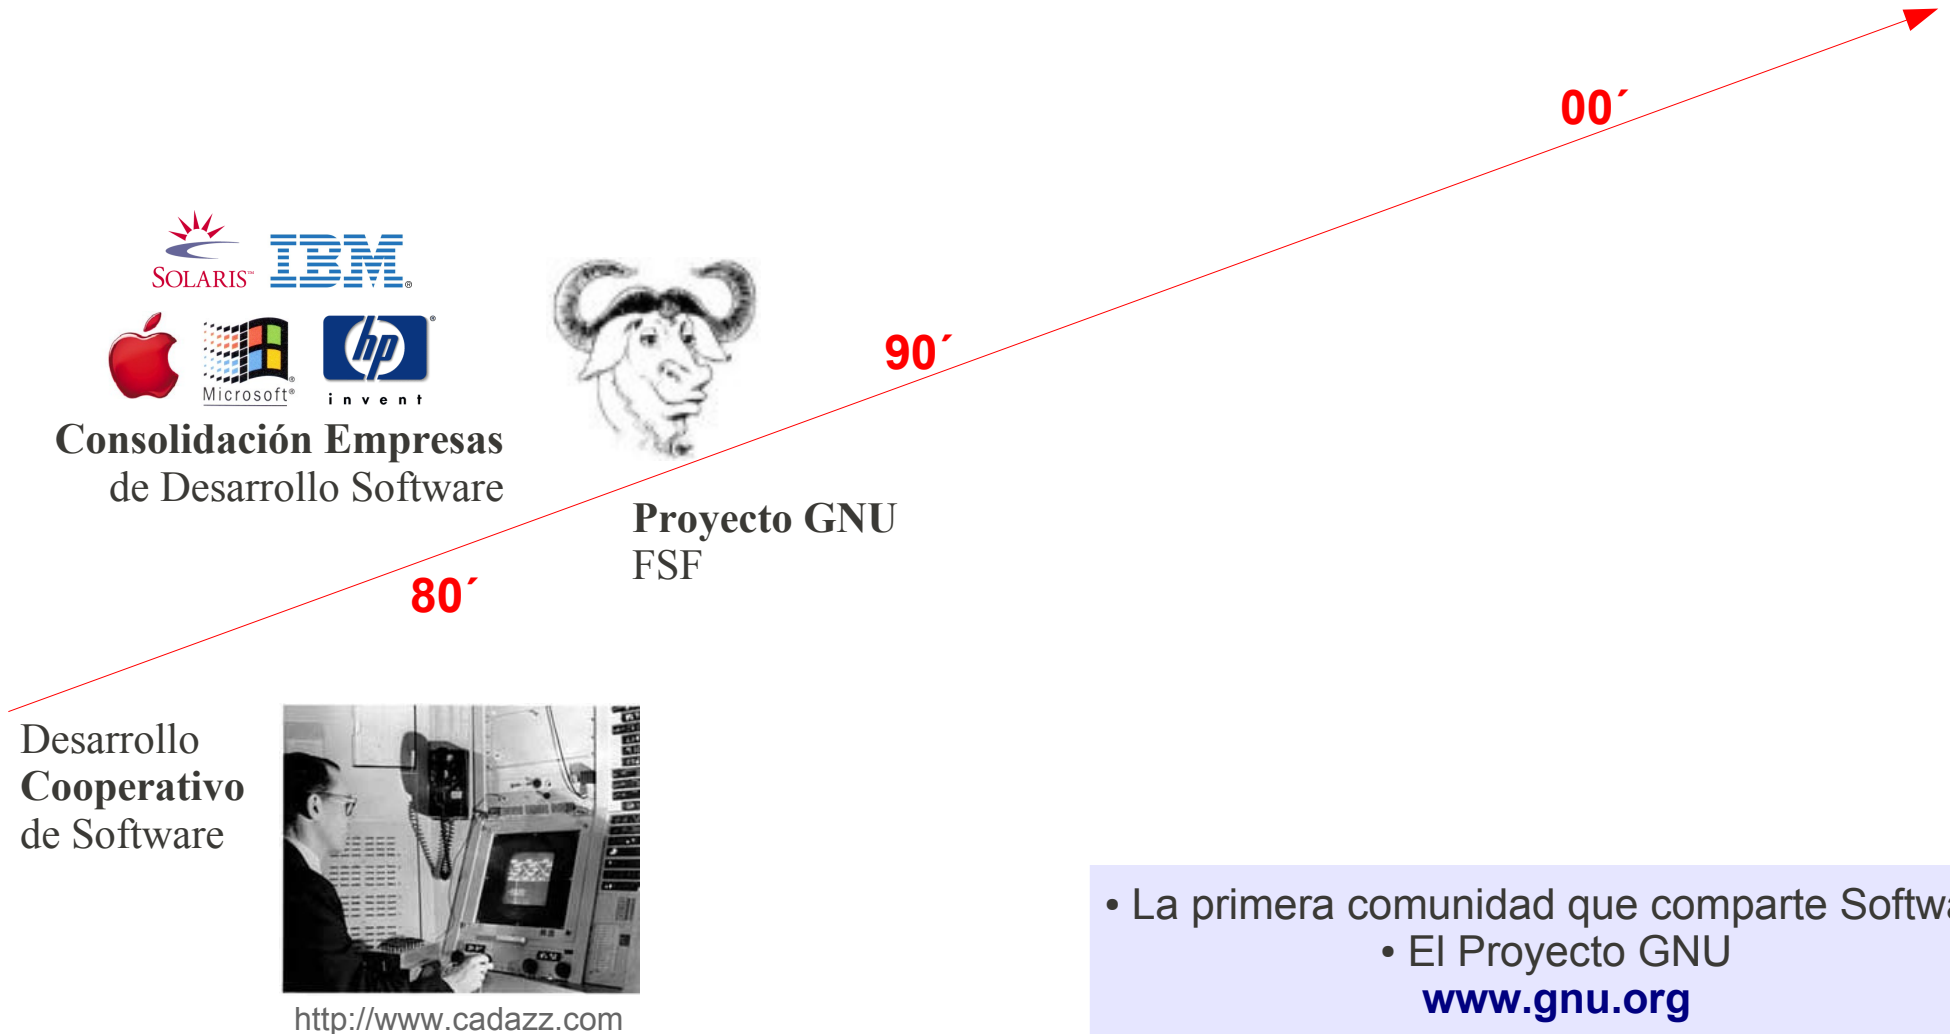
00´

SOLARIS IBM

Microsoft

hp invent

Consolidación Empresas de Desarrollo Software

90´

Proyecto GNU
FSF

80´

Desarrollo Cooperativo de Software

http://www.cadazz.com

• La primera comunidad que comparte Softw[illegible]
• El Proyecto GNU
www.gnu.org